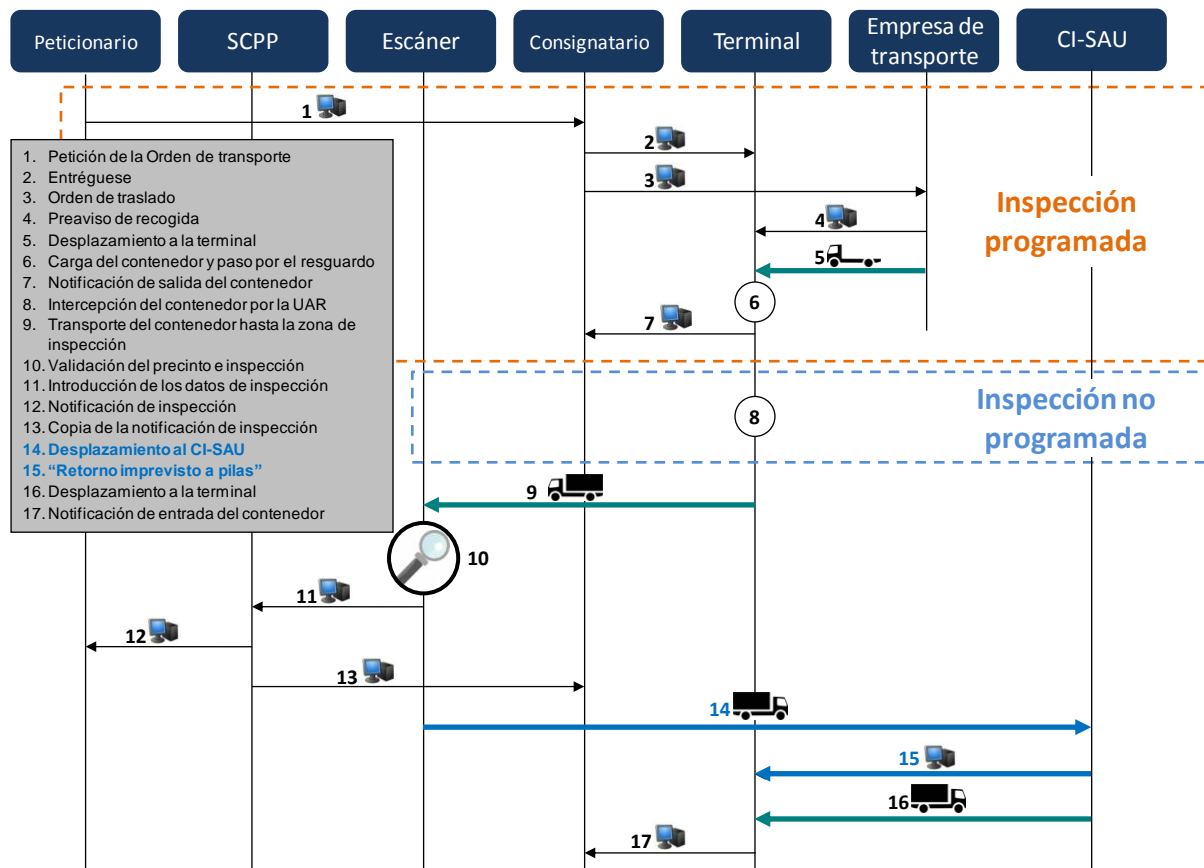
Peticionario

SCPP

Escáner

Consignatario

Terminal

Empresa de transporte

CI-SAU

1

1. Petición de la Orden de transporte
2. Entrégueses
3. Orden de traslado
4. Preaviso de recogida
5. Desplazamiento a la terminal
6. Carga del contenedor y paso por el resguardo
7. Notificación de salida del contenedor
8. Intercepción del contenedor por la UAR
9. Transporte del contenedor hasta la zona de inspección
10. Validación del precinto e inspección
11. Introducción de los datos de inspección
12. Notificación de inspección
13. Copia de la notificación de inspección
14. Desplazamiento al CI-SAU
15. "Retorno imprevisto a pilas"
16. Desplazamiento a la terminal
17. Notificación de entrada del contenedor

2

3

4

5

6

7

Inspección programada

8

Inspección no programada

9

10

11

12

13

14

15

16

17